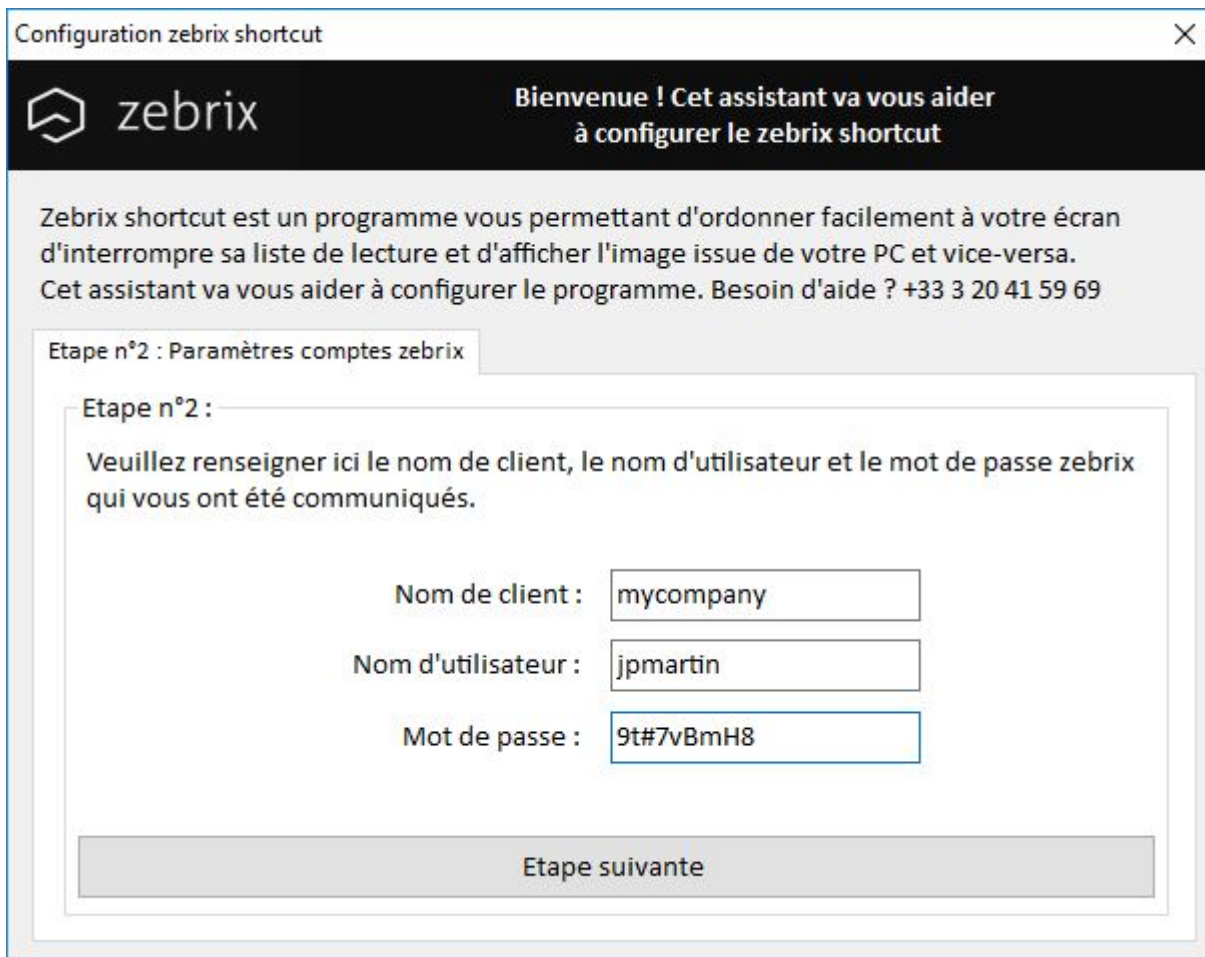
Configuration zebrix shortcut

×

zebrix

Bienvenue ! Cet assistant va vous aider à configurer le zebrix shortcut

Zebrix shortcut est un programme vous permettant d'ordonner facilement à votre écran d'interrompre sa liste de lecture et d'afficher l'image issue de votre PC et vice-versa. Cet assistant va vous aider à configurer le programme. Besoin d'aide ? +33 3 20 41 59 69

Etape n°2 : Paramètres comptes zebrix

Etape n°2 :

Veuillez renseigner ici le nom de client, le nom d'utilisateur et le mot de passe zebrix qui vous ont été communiqués.

Nom de client : mycompany

Nom d'utilisateur : jpmartin

Mot de passe : 9t#7vBmH8

Etape suivante